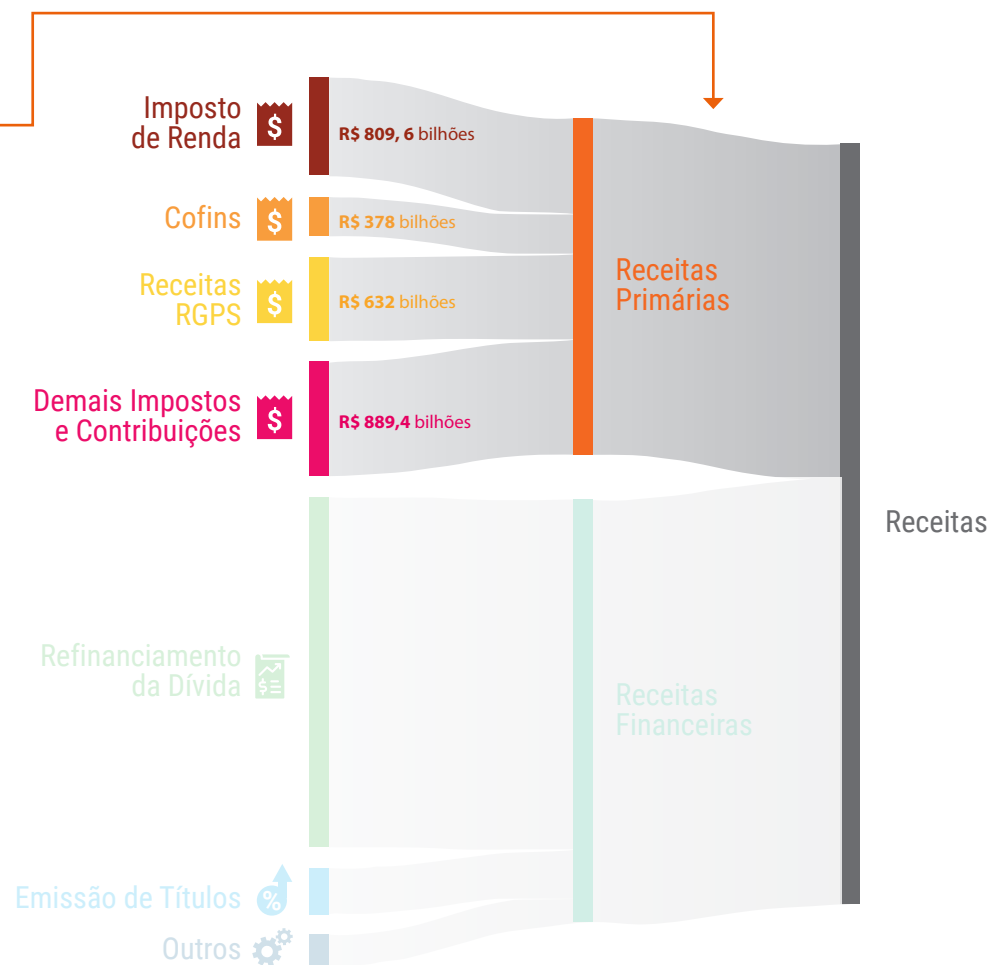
Imposto de Renda
$
R$ 809, 6 bilhões

Cofins
$
R$ 378 bilhões

Receitas RGPS
$
R$ 632 bilhões

Demais Impostos e Contribuições
$
R$ 889,4 bilhões

Receitas Primárias

Receitas

Refinanciamento da Dívida

Receitas Financeiras

Emissão de Títulos
%

Outros